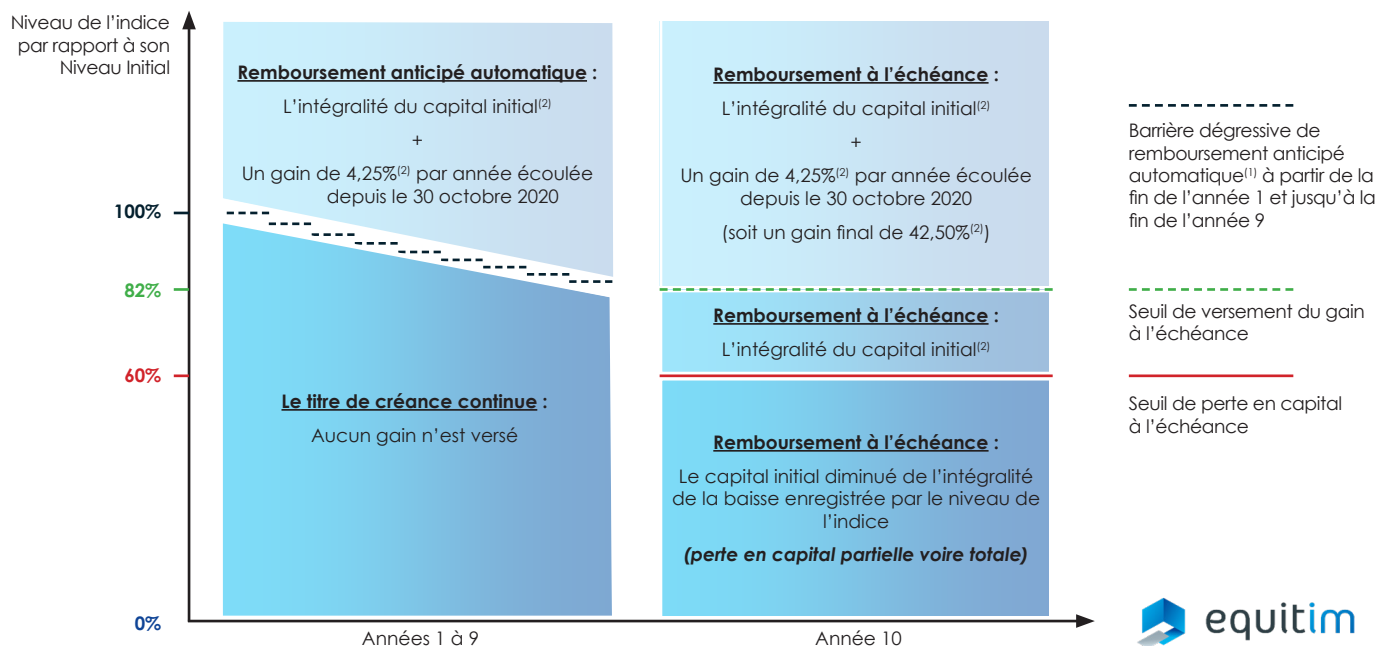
Niveau de l'indice par rapport à son Niveau Initial

100%

82%

60%

0%

Remboursement anticipé automatique :

L'intégralité du capital initial$^{(2)}$

+

Un gain de 4,25%$^{(2)}$ par année écoulée depuis le 30 octobre 2020

Le titre de créance continue :

Aucun gain n'est versé

Remboursement à l'échéance :

L'intégralité du capital initial$^{(2)}$

+

Un gain de 4,25%$^{(2)}$ par année écoulée depuis le 30 octobre 2020

(soit un gain final de 42,50%$^{(2)}$)

Remboursement à l'échéance :

L'intégralité du capital initial$^{(2)}$

Remboursement à l'échéance :

Le capital initial diminué de l'intégralité de la baisse enregistrée par le niveau de l'indice

(perte en capital partielle voire totale)

Années 1 à 9

Année 10

Barrière dégressive de remboursement anticipé automatique$^{(1)}$ à partir de la fin de l'année 1 et jusqu'à la fin de l'année 9

Seuil de versement du gain à l'échéance

Seuil de perte en capital à l'échéance

equitim